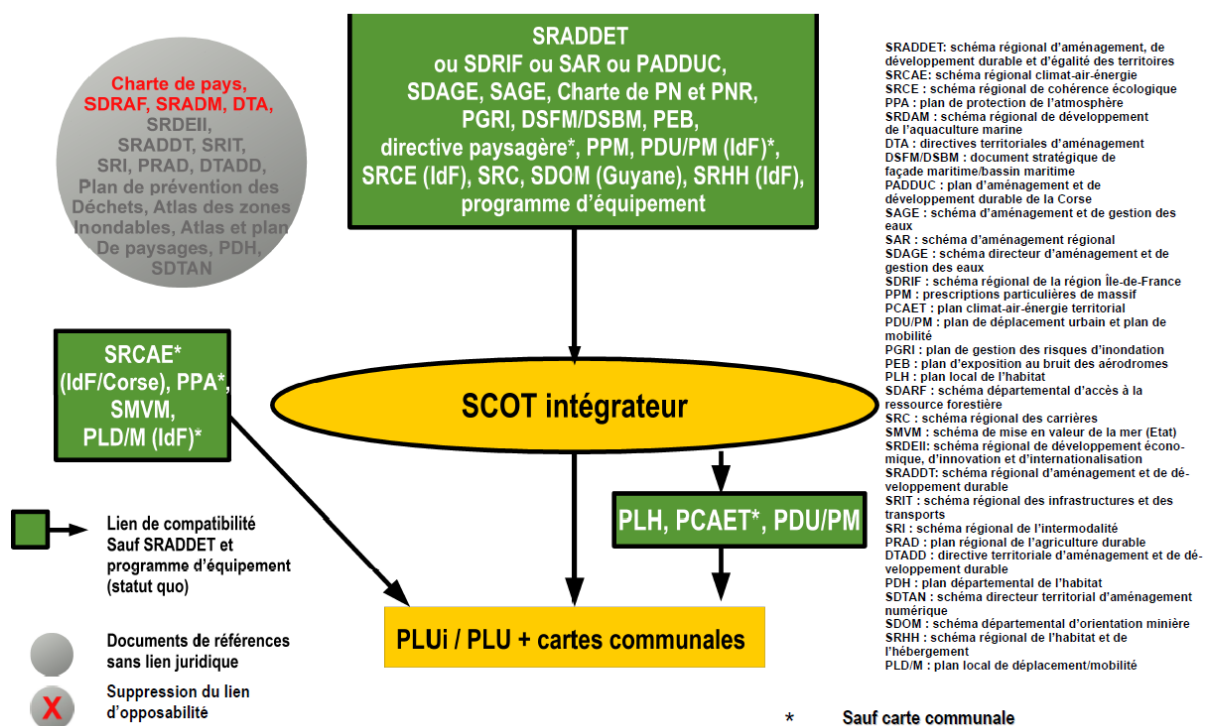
Charte de pays, SDRAF, SRADM, DTA, SRDEII, SRADDT, SRIT, SRI, PRAD, DTADD, Plan de prévention des Déchets, Atlas des zones Inondables, Atlas et plan De paysages, PDH, SDTAN

SRADDET ou SDRIF ou SAR ou PADDUC, SDAGE, SAGE, Charte de PN et PNR, PGRI, DSFM/DSBM, PEB, directive paysagère*, PPM, PDU/PM (IdF)*, SRCE (IdF), SRC, SDOM (Guyane), SRHH (IdF), programme d'équipement

SRADDET: schéma régional d'aménagement, de développement durable et d'égalité des territoires
SRCAE: schéma régional climat-air-énergie
SRCE : schéma régional de cohérence écologique
PPA : plan de protection de l'atmosphère
SRDAM : schéma régional de développement de l'aquaculture marine
DTA : directives territoriales d'aménagement
DSFM/DSBM : document stratégique de façade maritime/bassin maritime
PADDUC : plan d'aménagement et de développement durable de la Corse
SAGE : schéma d'aménagement et de gestion des eaux
SAR : schéma d'aménagement régional
SDAGE : schéma directeur d'aménagement et de gestion des eaux
SDRIF : schéma régional de la région Île-de-France
PPM : prescriptions particulières de massif
PCAET : plan climat-air-énergie territorial
PDU/PM : plan de déplacement urbain et plan de mobilité
PGRI : plan de gestion des risques d'inondation
PEB : plan d'exposition au bruit des aérodromes
PLH : plan local de l'habitat
SDARF : schéma départemental d'accès à la ressource forestière
SRC : schéma régional des carrières
SMVM : schéma de mise en valeur de la mer (Etat)
SRDEII: schéma régional de développement économique, d'innovation et d'internationalisation
SRADDT: schéma régional d'aménagement et de développement durable
SRIT : schéma régional des infrastructures et des transports
SRI : schéma régional de l'intermodalité
PRAD : plan régional de l'agriculture durable
DTADD : directive territoriale d'aménagement et de développement durable
PDH : plan départemental de l'habitat
SDTAN : schéma directeur territorial d'aménagement numérique
SDOM : schéma départemental d'orientation minière
SRHH : schéma régional de l'habitat et de l'hébergement
PLD/M : plan local de déplacement/mobilité

SRCAE* (IdF/Corse), PPA*, SMVM, PLD/M (IdF)*

SCOT intégrateur

PLH, PCAET*, PDU/PM

Lien de compatibilité Sauf SRADDET et programme d'équipement (statut quo)

PLUi / PLU + cartes communales

Documents de références sans lien juridique

X

Suppression du lien d'opposabilité

* Sauf carte communale